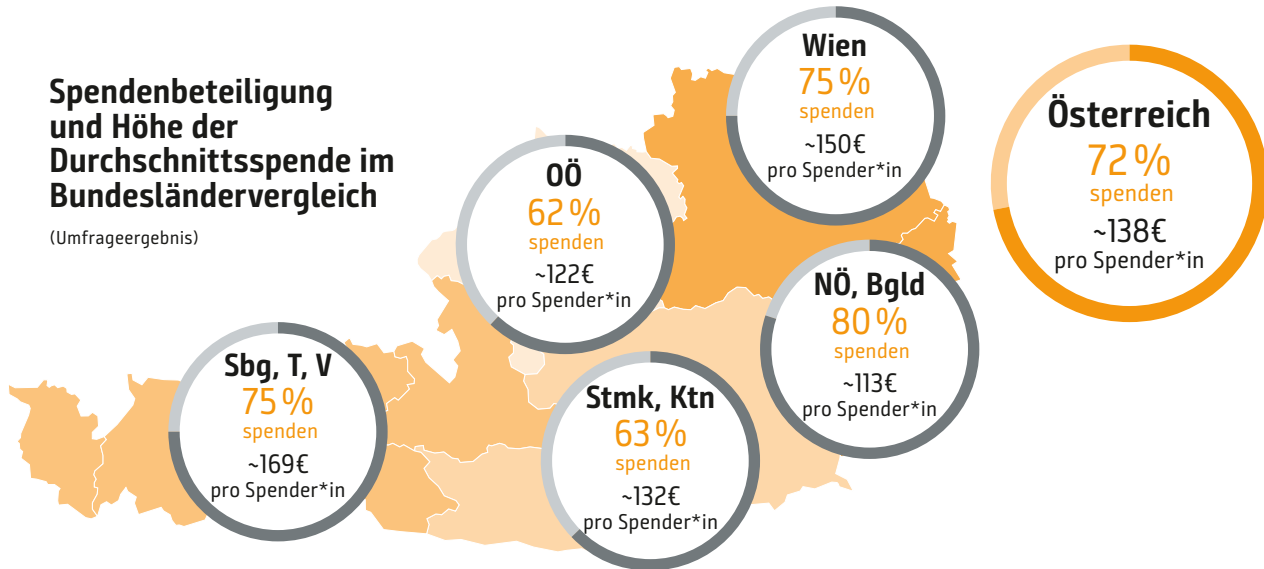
Spendenbeteiligung und Höhe der Durchschnittsspende im Bundesländervergleich

(Umfrageergebnis)

Wien
75 %
spenden
~150€
pro Spender*in

OÖ
62 %
spenden
~122€
pro Spender*in

Österreich
72 %
spenden
~138€
pro Spender*in

NÖ, Bgld
80 %
spenden
~113€
pro Spender*in

Sbg, T, V
75 %
spenden
~169€
pro Spender*in

Stmk, Ktn
63 %
spenden
~132€
pro Spender*in